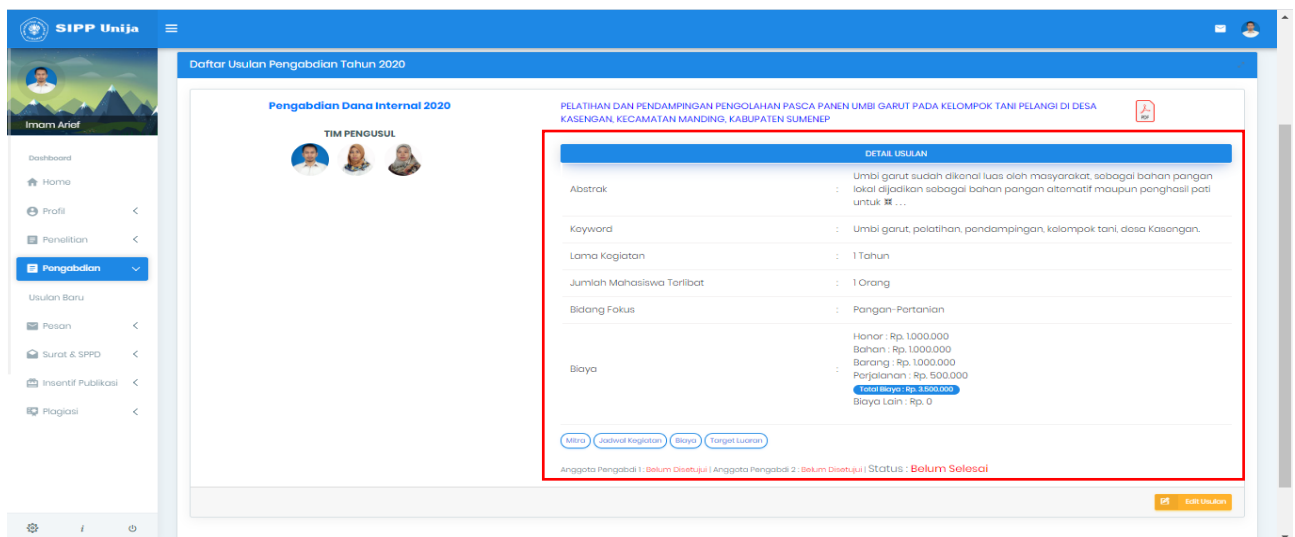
SIPP Unija

Imam Arief

Dashboard
Home
Profil
Penelitian
Pengabdian
Usulan Baru
Pesan
Surat & SPPD
Insentif Publikasi
Plagiasi

Daftar Usulan Pengabdian Tahun 2020

Pengabdian Dana Internal 2020

TIM PENGUSUL

PELATIHAN DAN PENDAMPINGAN PENGOLAHAN PASCA PANEN UMBI GARUT PADA KELOMPOK TANI PELANGI DI DESA KASENGAN, KECAMATAN MANDING, KABUPATEN SUMENEP

PDF

DETAIL USULAN

| | | |
|---|---|---|
| Abstrak | : | Umbi garut sudah dikenal luas oleh masyarakat, sebagai bahan pangan lokal dijadikan sebagai bahan pangan alternatif maupun penghasil pati untuk ... |
| Keyword | : | Umbi garut, pelatihan, pendampingan, kelompok tani, desa Kasengan. |
| Lama Kegiatan | : | 1 Tahun |
| Jumlah Mahasiswa Terlibat | : | 1 Orang |
| Bidang Fokus | : | Pangan-Pertanian |
| Biaya | : | Honor : Rp. 1.000.000 Bahan : Rp. 1.000.000 Barang : Rp. 1.000.000 Perjalanan : Rp. 500.000 Total Biaya : Rp. 3.500.000 Biaya Lain : Rp. 0 |

Mitra Jadwal Kegiatan Biaya Target Luaran

Anggota Pengabdi 1 : Belum Disetujui | Anggota Pengabdi 2 : Belum Disetujui | Status : Belum Selesai

Edit Usulan